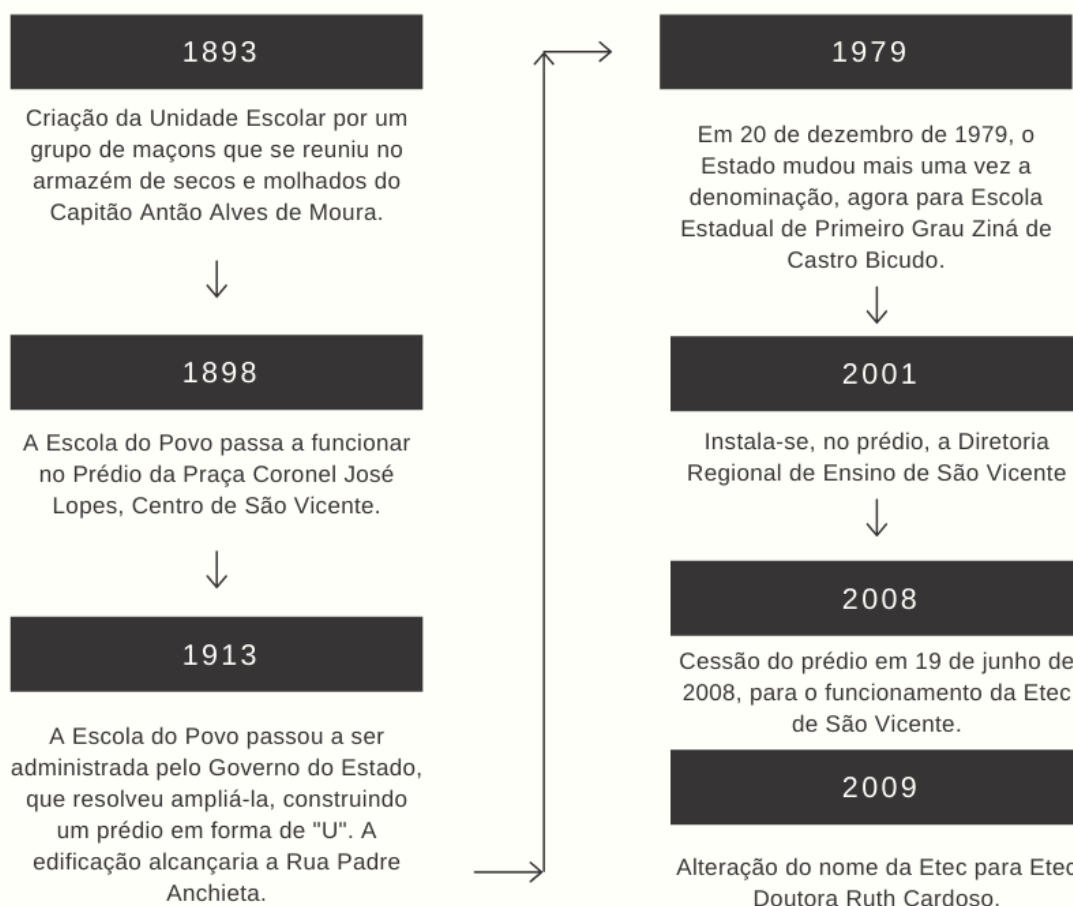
1893

Criação da Unidade Escolar por um grupo de maçons que se reuniu no armazém de secos e molhados do Capitão Antão Alves de Moura.

1898

A Escola do Povo passa a funcionar no Prédio da Praça Coronel José Lopes, Centro de São Vicente.

1913

A Escola do Povo passou a ser administrada pelo Governo do Estado, que resolveu ampliá-la, construindo um prédio em forma de "U". A edificação alcançaria a Rua Padre Anchieta.

1979

Em 20 de dezembro de 1979, o Estado mudou mais uma vez a denominação, agora para Escola Estadual de Primeiro Grau Ziná de Castro Bicudo.

2001

Instala-se, no prédio, a Diretoria Regional de Ensino de São Vicente

2008

Cessão do prédio em 19 de junho de 2008, para o funcionamento da Etec de São Vicente.

2009

Alteração do nome da Etec para Etec Doutora Ruth Cardoso.